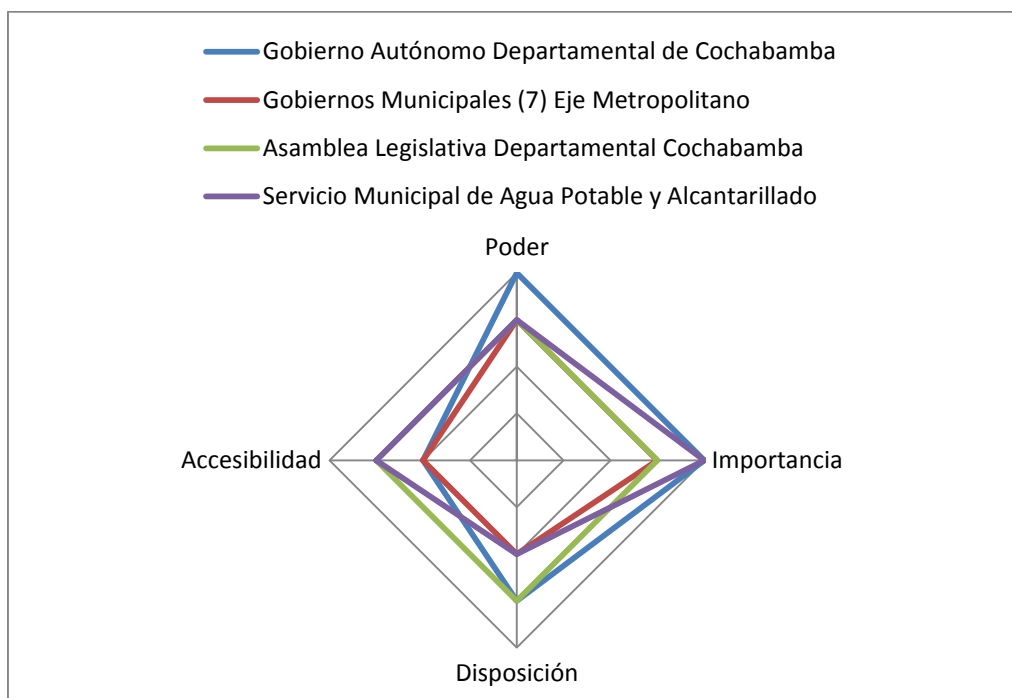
Gobierno Autónomo Departamental de Cochabamba
Gobiernos Municipales (7) Eje Metropolitano
Asamblea Legislativa Departamental Cochabamba
Servicio Municipal de Agua Potable y Alcantarillado

Poder
Accesibilidad
Importancia
Disposición